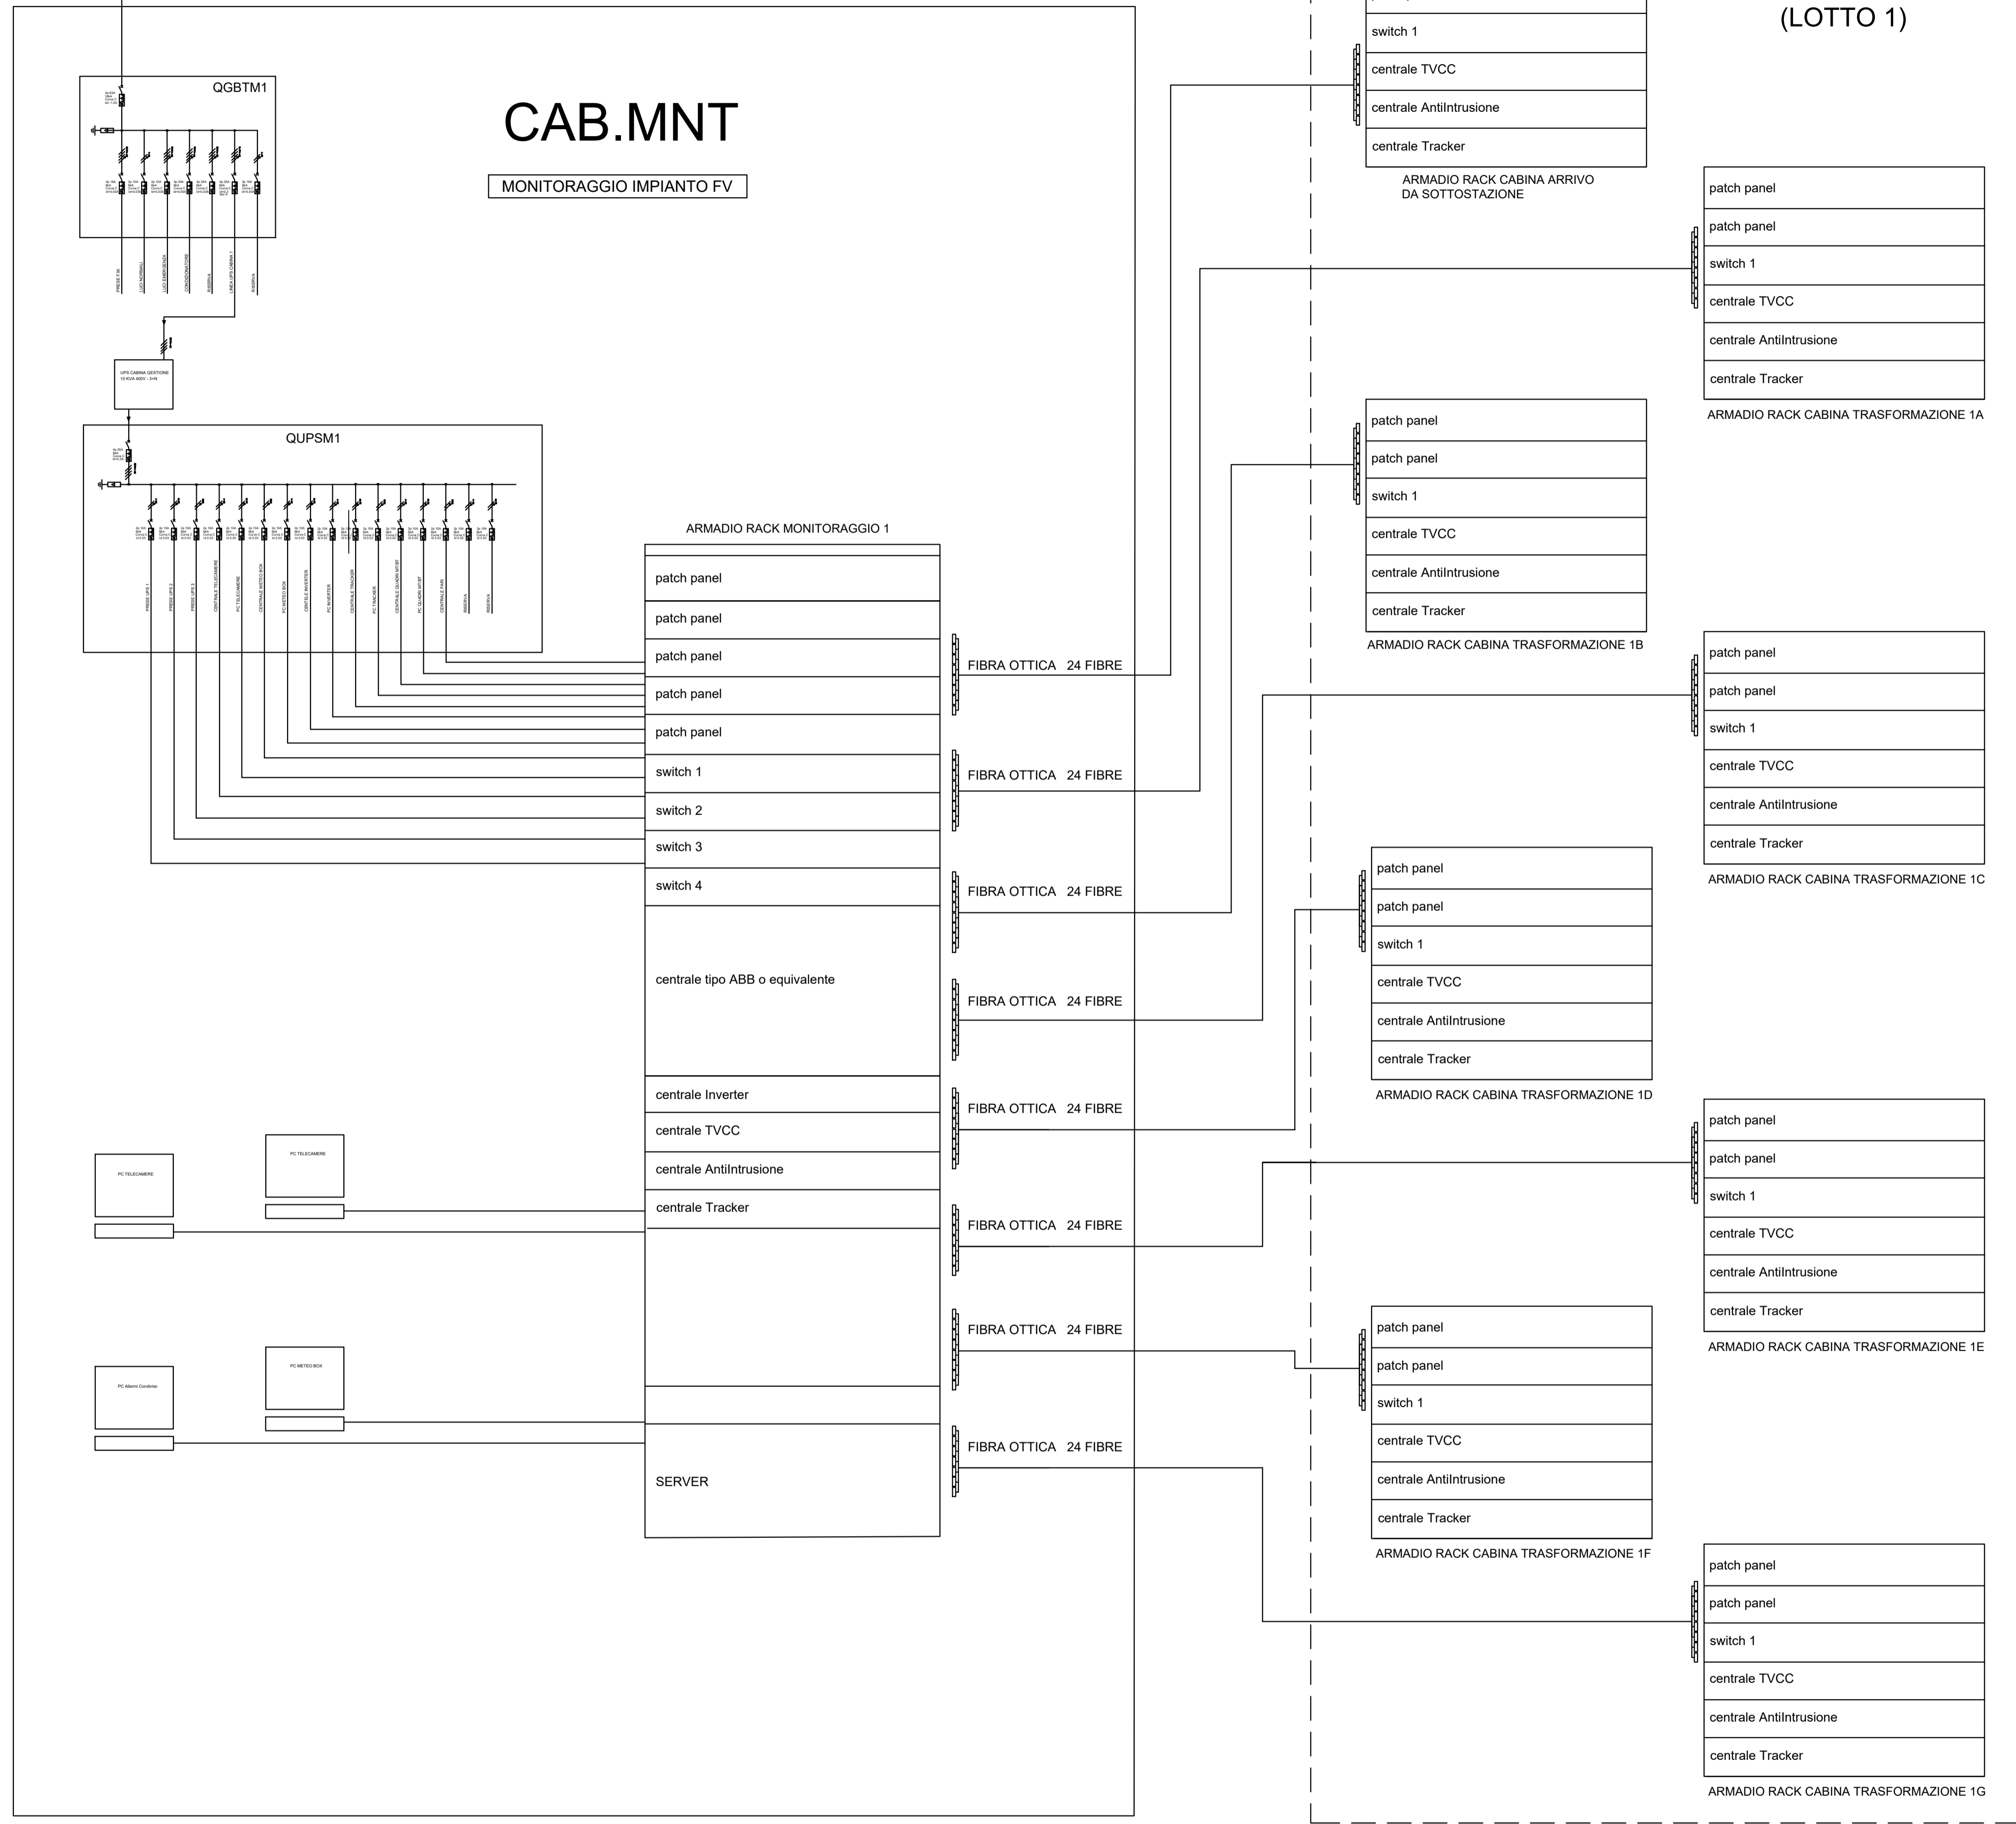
(LOTTO 1)

QGBTM1

CAB.MNT

MONITORAGGIO IMPIANTO FV

PRESE F.M.
LUCI NORMALI
LUCI EMERGENZA
CONDIZIONATORE
RISERVA
LINEA UPS CABINA 1
RISERVA

UPS CABINA GESTIONE 10 KVA 400V - 3+N

QUPSM1

PRESE UPS 1
PRESE UPS 2
PRESE UPS 3
CENTRALE TELECAMERE
PC TELECAMERE
CENTRALE METEO BOX
PC METEO BOX
CENTRALE INVERTER
PC INVERTER
CENTRALE TRACKER
PC TRACKER
CENTRALE QUADRI MT/BT
PC QUADRI MT/BT
CENTRALE FARI
RISERVA
RISERVA

ARMADIO RACK MONITORAGGIO 1

| patch panel |
|---|
| patch panel |
| patch panel |
| patch panel |
| patch panel |
| switch 1 |
| switch 2 |
| switch 3 |
| switch 4 |
| centrale tipo ABB o equivalente |
| centrale Inverter |
| centrale TVCC |
| centrale AntiIntrusione |
| centrale Tracker |
| SERVER |

FIBRA OTTICA 24 FIBRE
FIBRA OTTICA 24 FIBRE
FIBRA OTTICA 24 FIBRE
FIBRA OTTICA 24 FIBRE
FIBRA OTTICA 24 FIBRE
FIBRA OTTICA 24 FIBRE
FIBRA OTTICA 24 FIBRE
FIBRA OTTICA 24 FIBRE

PC TELECAMERE
PC TELECAMERE
PC Allarmi Condiviso
PC METEO BOX

| switch 1 |
|---|
| centrale TVCC |
| centrale AntiIntrusione |
| centrale Tracker |

ARMADIO RACK CABINA ARRIVO DA SOTTOSTAZIONE

| patch panel |
|---|
| patch panel |
| switch 1 |
| centrale TVCC |
| centrale AntiIntrusione |
| centrale Tracker |

ARMADIO RACK CABINA TRASFORMAZIONE 1A

| patch panel |
|---|
| patch panel |
| switch 1 |
| centrale TVCC |
| centrale AntiIntrusione |
| centrale Tracker |

ARMADIO RACK CABINA TRASFORMAZIONE 1B

| patch panel |
|---|
| patch panel |
| switch 1 |
| centrale TVCC |
| centrale AntiIntrusione |
| centrale Tracker |

ARMADIO RACK CABINA TRASFORMAZIONE 1C

| patch panel |
|---|
| patch panel |
| switch 1 |
| centrale TVCC |
| centrale AntiIntrusione |
| centrale Tracker |

ARMADIO RACK CABINA TRASFORMAZIONE 1D

| patch panel |
|---|
| patch panel |
| switch 1 |
| centrale TVCC |
| centrale AntiIntrusione |
| centrale Tracker |

ARMADIO RACK CABINA TRASFORMAZIONE 1E

| patch panel |
|---|
| patch panel |
| switch 1 |
| centrale TVCC |
| centrale AntiIntrusione |
| centrale Tracker |

ARMADIO RACK CABINA TRASFORMAZIONE 1F

| patch panel |
|---|
| patch panel |
| switch 1 |
| centrale TVCC |
| centrale AntiIntrusione |
| centrale Tracker |

ARMADIO RACK CABINA TRASFORMAZIONE 1G